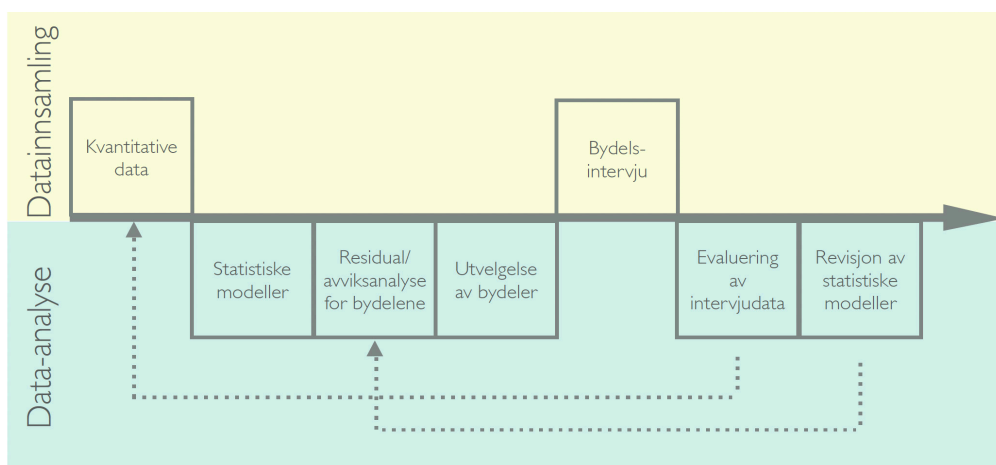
Datainnsamling

Kvantitative data

Bydels-intervju

Data-analyse

Statistiske modeller

Residual/ avviksanalyse for bydelene

Utvelgelse av bydeler

Evaluering av intervjudata

Revisjon av statistiske modeller